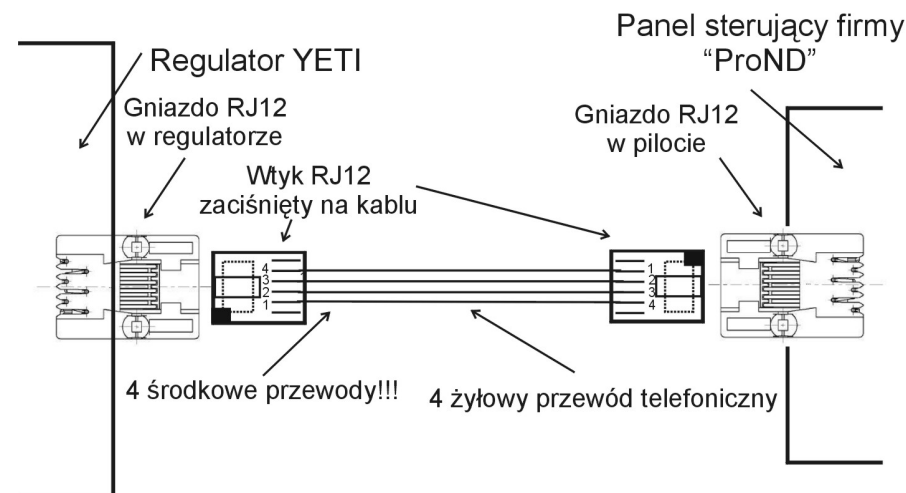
Panel sterujący firmy "ProND"

Regulator YETI

Gniazdo RJ12 w regulatorze

Gniazdo RJ12 w pilocie

Wtyk RJ12 zaciśnięty na kablu

4
3
2
1

1
2
3
4

4 środkowe przewody!!!

4 żyłowy przewód telefoniczny